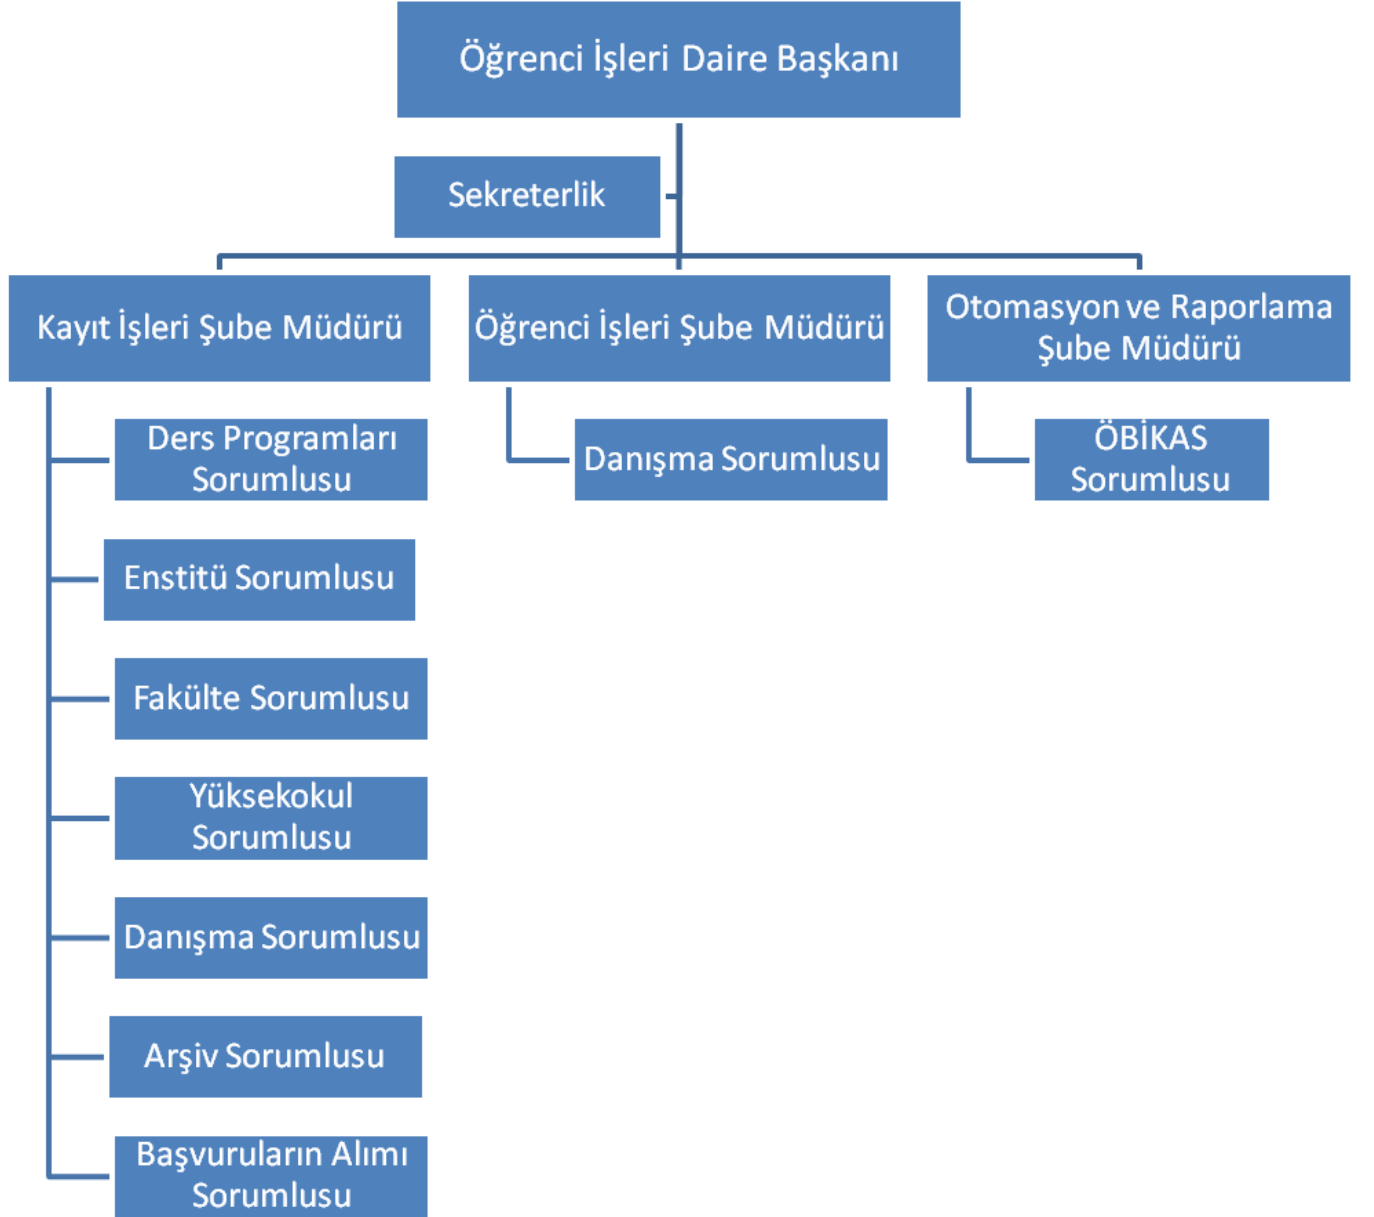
Öğrenci İşleri Daire Başkanı

Sekreterlik

Kayıt İşleri Şube Müdürü

Ders Programları Sorumlusu

Enstitü Sorumlusu

Fakülte Sorumlusu

Yüksekokul Sorumlusu

Danışma Sorumlusu

Arşiv Sorumlusu

Başvuruların Alımı Sorumlusu

Öğrenci İşleri Şube Müdürü

Danışma Sorumlusu

Otomasyon ve Raporlama Şube Müdürü

ÖBİKAS Sorumlusu